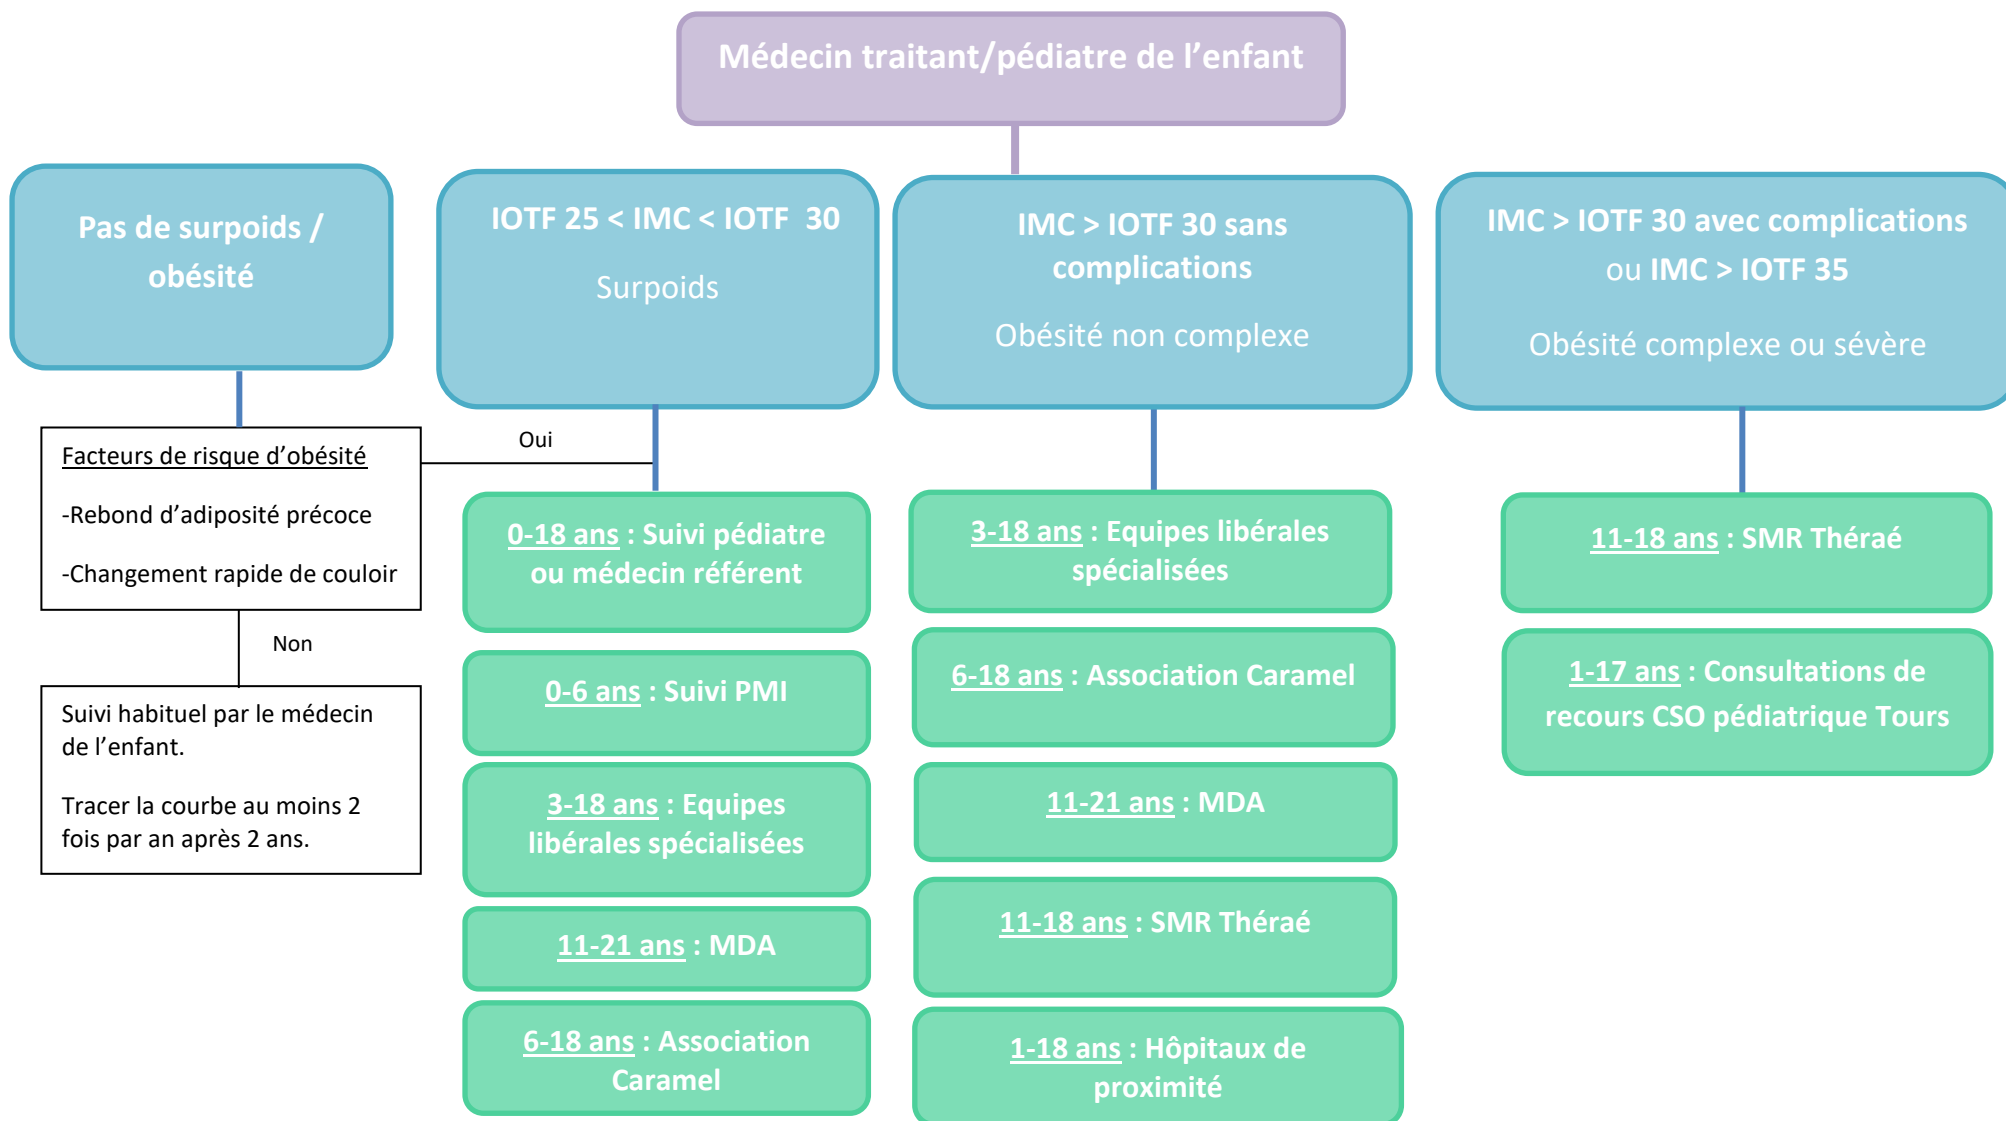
Médecin traitant/pédiatre de l'enfant

Pas de surpoids / obésité

Facteurs de risque d'obésité

-Rebond d'adiposité précoce

-Changement rapide de couloir

Oui

Non

Suivi habituel par le médecin de l'enfant.

Tracer la courbe au moins 2 fois par an après 2 ans.

IOTF 25 < IMC < IOTF 30

Surpoids

0-18 ans : Suivi pédiatre ou médecin référent

0-6 ans : Suivi PMI

3-18 ans : Equipes libérales spécialisées

11-21 ans : MDA

6-18 ans : Association Caramel

IMC > IOTF 30 sans complications

Obésité non complexe

3-18 ans : Equipes libérales spécialisées

6-18 ans : Association Caramel

11-21 ans : MDA

11-18 ans : SMR Théraé

1-18 ans : Hôpitaux de proximité

IMC > IOTF 30 avec complications ou IMC > IOTF 35

Obésité complexe ou sévère

11-18 ans : SMR Théraé

1-17 ans : Consultations de recours CSO pédiatrique Tours